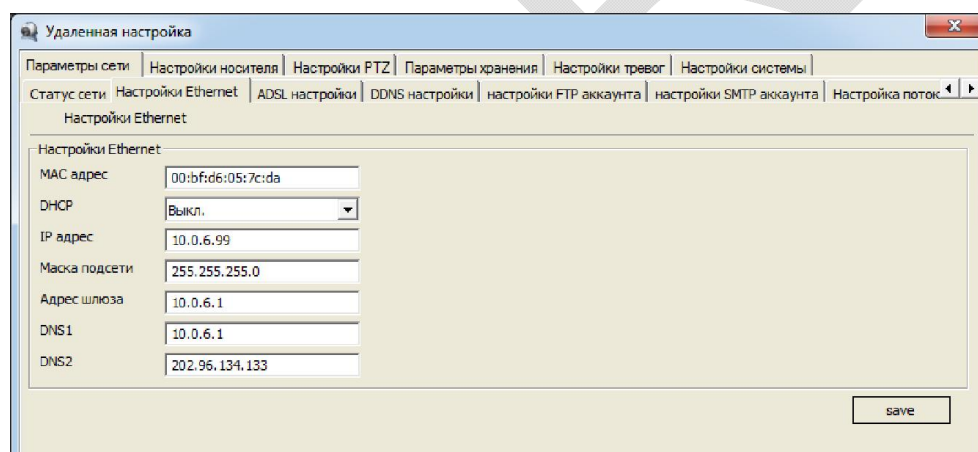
Удаленная настройка

Параметры сети | Настройки носителя | Настройки PTZ | Параметры хранения | Настройки тревог | Настройки системы

Статус сети | Настройки Ethernet | ADSL настройки | DDNS настройки | настройки FTP аккаунта | настройки SMTP аккаунта | Настройка поток

Настройки Ethernet

Настройки Ethernet

MAC адрес 00:bf:d6:05:7c:da

DHCP Выкл.

IP адрес 10.0.6.99

Маска подсети 255.255.255.0

Адрес шлюза 10.0.6.1

DNS1 10.0.6.1

DNS2 202.96.134.133

save